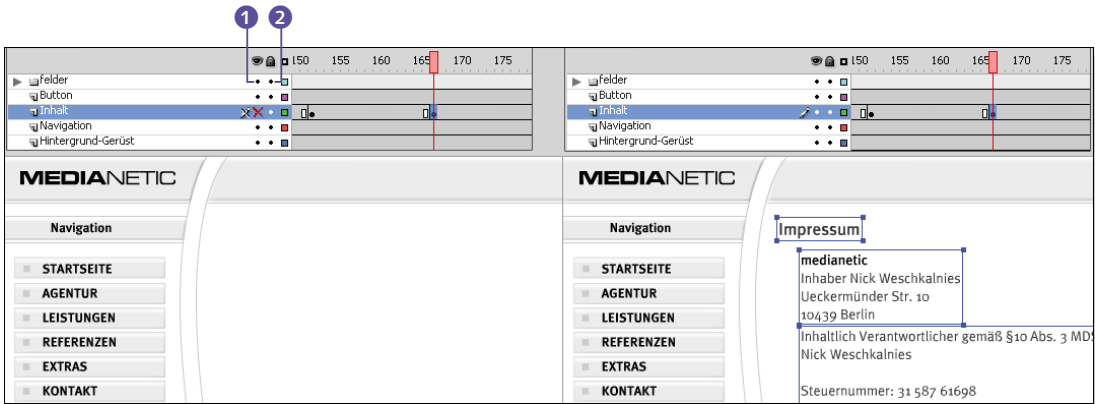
1
2

150 155 160 165 170 175
felder
Button
Inhalt
Navigation
Hintergrund-Gerüst

MEDIANETIC
Navigation
STARTSEITE
AGENTUR
LEISTUNGEN
REFERENZEN
EXTRAS
KONTAKT

150 155 160 165 170 175
felder
Button
Inhalt
Navigation
Hintergrund-Gerüst

MEDIANETIC
Navigation
STARTSEITE
AGENTUR
LEISTUNGEN
REFERENZEN
EXTRAS
KONTAKT

Impressum

medianetic
Inhaber Nick Weschkalnies
Ueckermünder Str. 10
10439 Berlin

Inhaltlich Verantwortlicher gemäß §10 Abs. 3 MD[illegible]
Nick Weschkalnies

Steuernummer: 31 587 61698